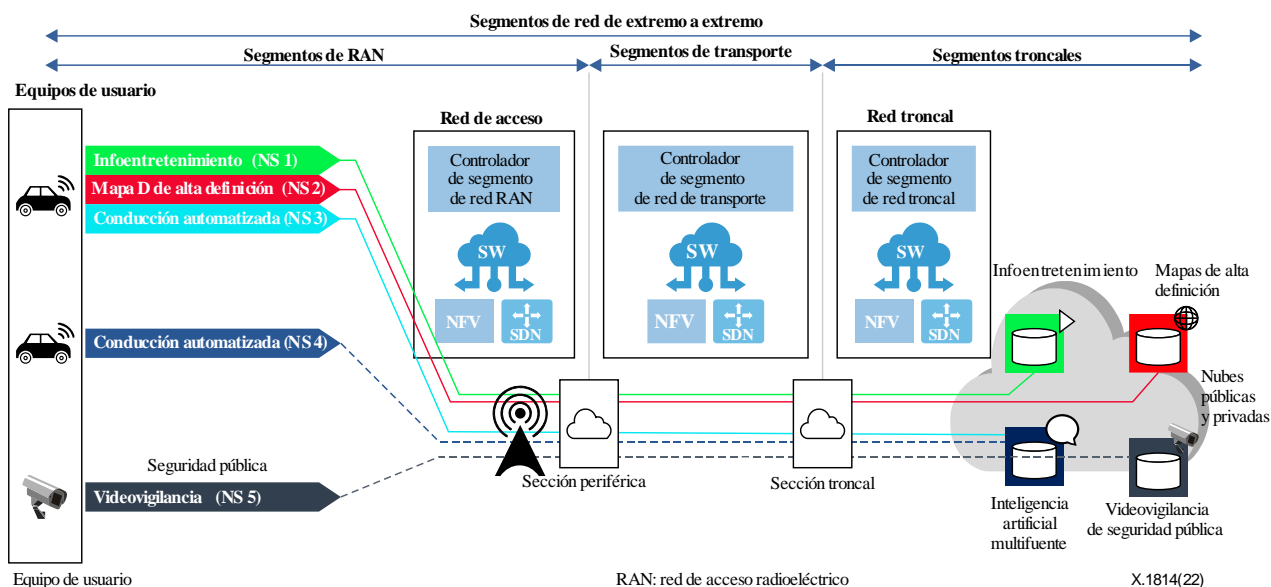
Segmentos de red de extremo a extremo

Segmentos de RAN

Segmentos de transporte

Segmentos troncales

Equipos de usuario

Red de acceso

Red troncal

Controlador de segmento de red RAN

Controlador de segmento de red de transporte

Controlador de segmento de red troncal

SW

NFV

SDN

SW

NFV

SDN

SW

NFV

SDN

Infoentretenimiento (NS 1)

Mapa D de alta definición (NS 2)

Conducción automatizada (NS 3)

Conducción automatizada (NS 4)

Seguridad pública

Videovigilancia (NS 5)

Infoentretenimiento

Mapas de alta definición

Nubes públicas y privadas

Sección periférica

Sección troncal

Inteligencia artificial multifuente

Videovigilancia de seguridad pública

Equipo de usuario

RAN: red de acceso radioeléctrico

X.1814(22)